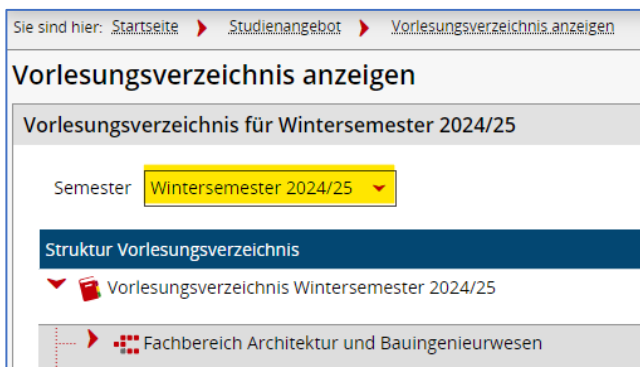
Sie sind hier: Startseite › Studienangebot › Vorlesungsverzeichnis anzeigen

Vorlesungsverzeichnis anzeigen

Vorlesungsverzeichnis für Wintersemester 2024/25

Semester Wintersemester 2024/25

Struktur Vorlesungsverzeichnis

Vorlesungsverzeichnis Wintersemester 2024/25

Fachbereich Architektur und Bauingenieurwesen